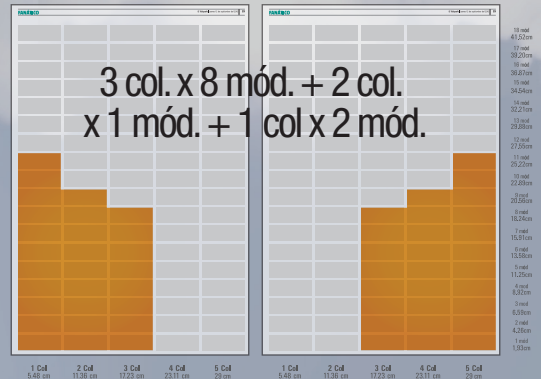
3 col. x 8 mód. + 2 col. x 1 mód. + 1 col x 2 mód.

18 mód
41,57cm
17 mód
39,20cm
16 mód
36,87cm
15 mód
34,54cm
14 mód
32,21cm
13 mód
29,88cm
12 mód
27,55cm
11 mód
25,22cm
10 mód
22,89cm
9 mód
20,56cm
8 mód
18,24cm
7 mód
15,91cm
6 mód
13,58cm
5 mód
11,25cm
4 mód
8,92cm
3 mód
6,59cm
2 mód
4,26cm
1 mód
1,93cm

1 Col
5,48 cm
2 Col
11,36 cm
3 Col
17,23 cm
4 Col
23,11 cm
5 Col
29 cm

1 Col
5,48 cm
2 Col
11,36 cm
3 Col
17,23 cm
4 Col
23,11 cm
5 Col
29 cm